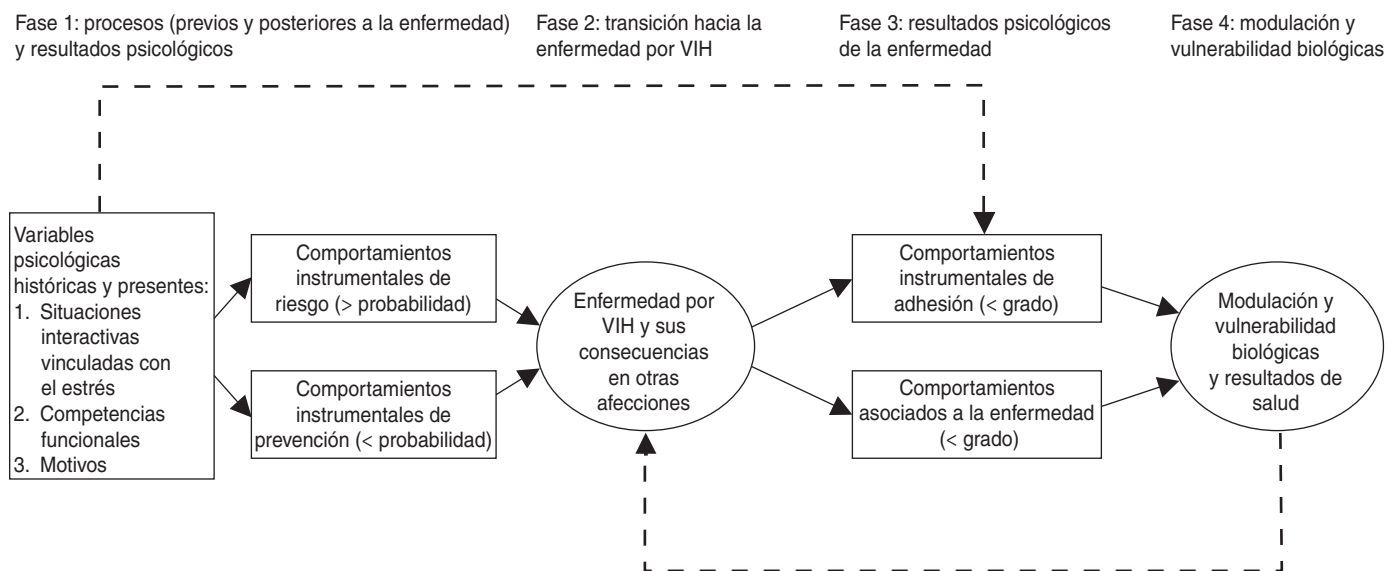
Fase 1: procesos (previos y posteriores a la enfermedad) y resultados psicológicos

Fase 2: transición hacia la enfermedad por VIH

Fase 3: resultados psicológicos de la enfermedad

Fase 4: modulación y vulnerabilidad biológicas

Variables psicológicas históricas y presentes:
1. Situaciones interactivas vinculadas con el estrés
2. Competencias funcionales
3. Motivos

Comportamientos instrumentales de riesgo (> probabilidad)

Comportamientos instrumentales de prevención (< probabilidad)

Enfermedad por VIH y sus consecuencias en otras afecciones

Comportamientos instrumentales de adhesión (< grado)

Comportamientos asociados a la enfermedad (< grado)

Modulación y vulnerabilidad biológicas y resultados de salud